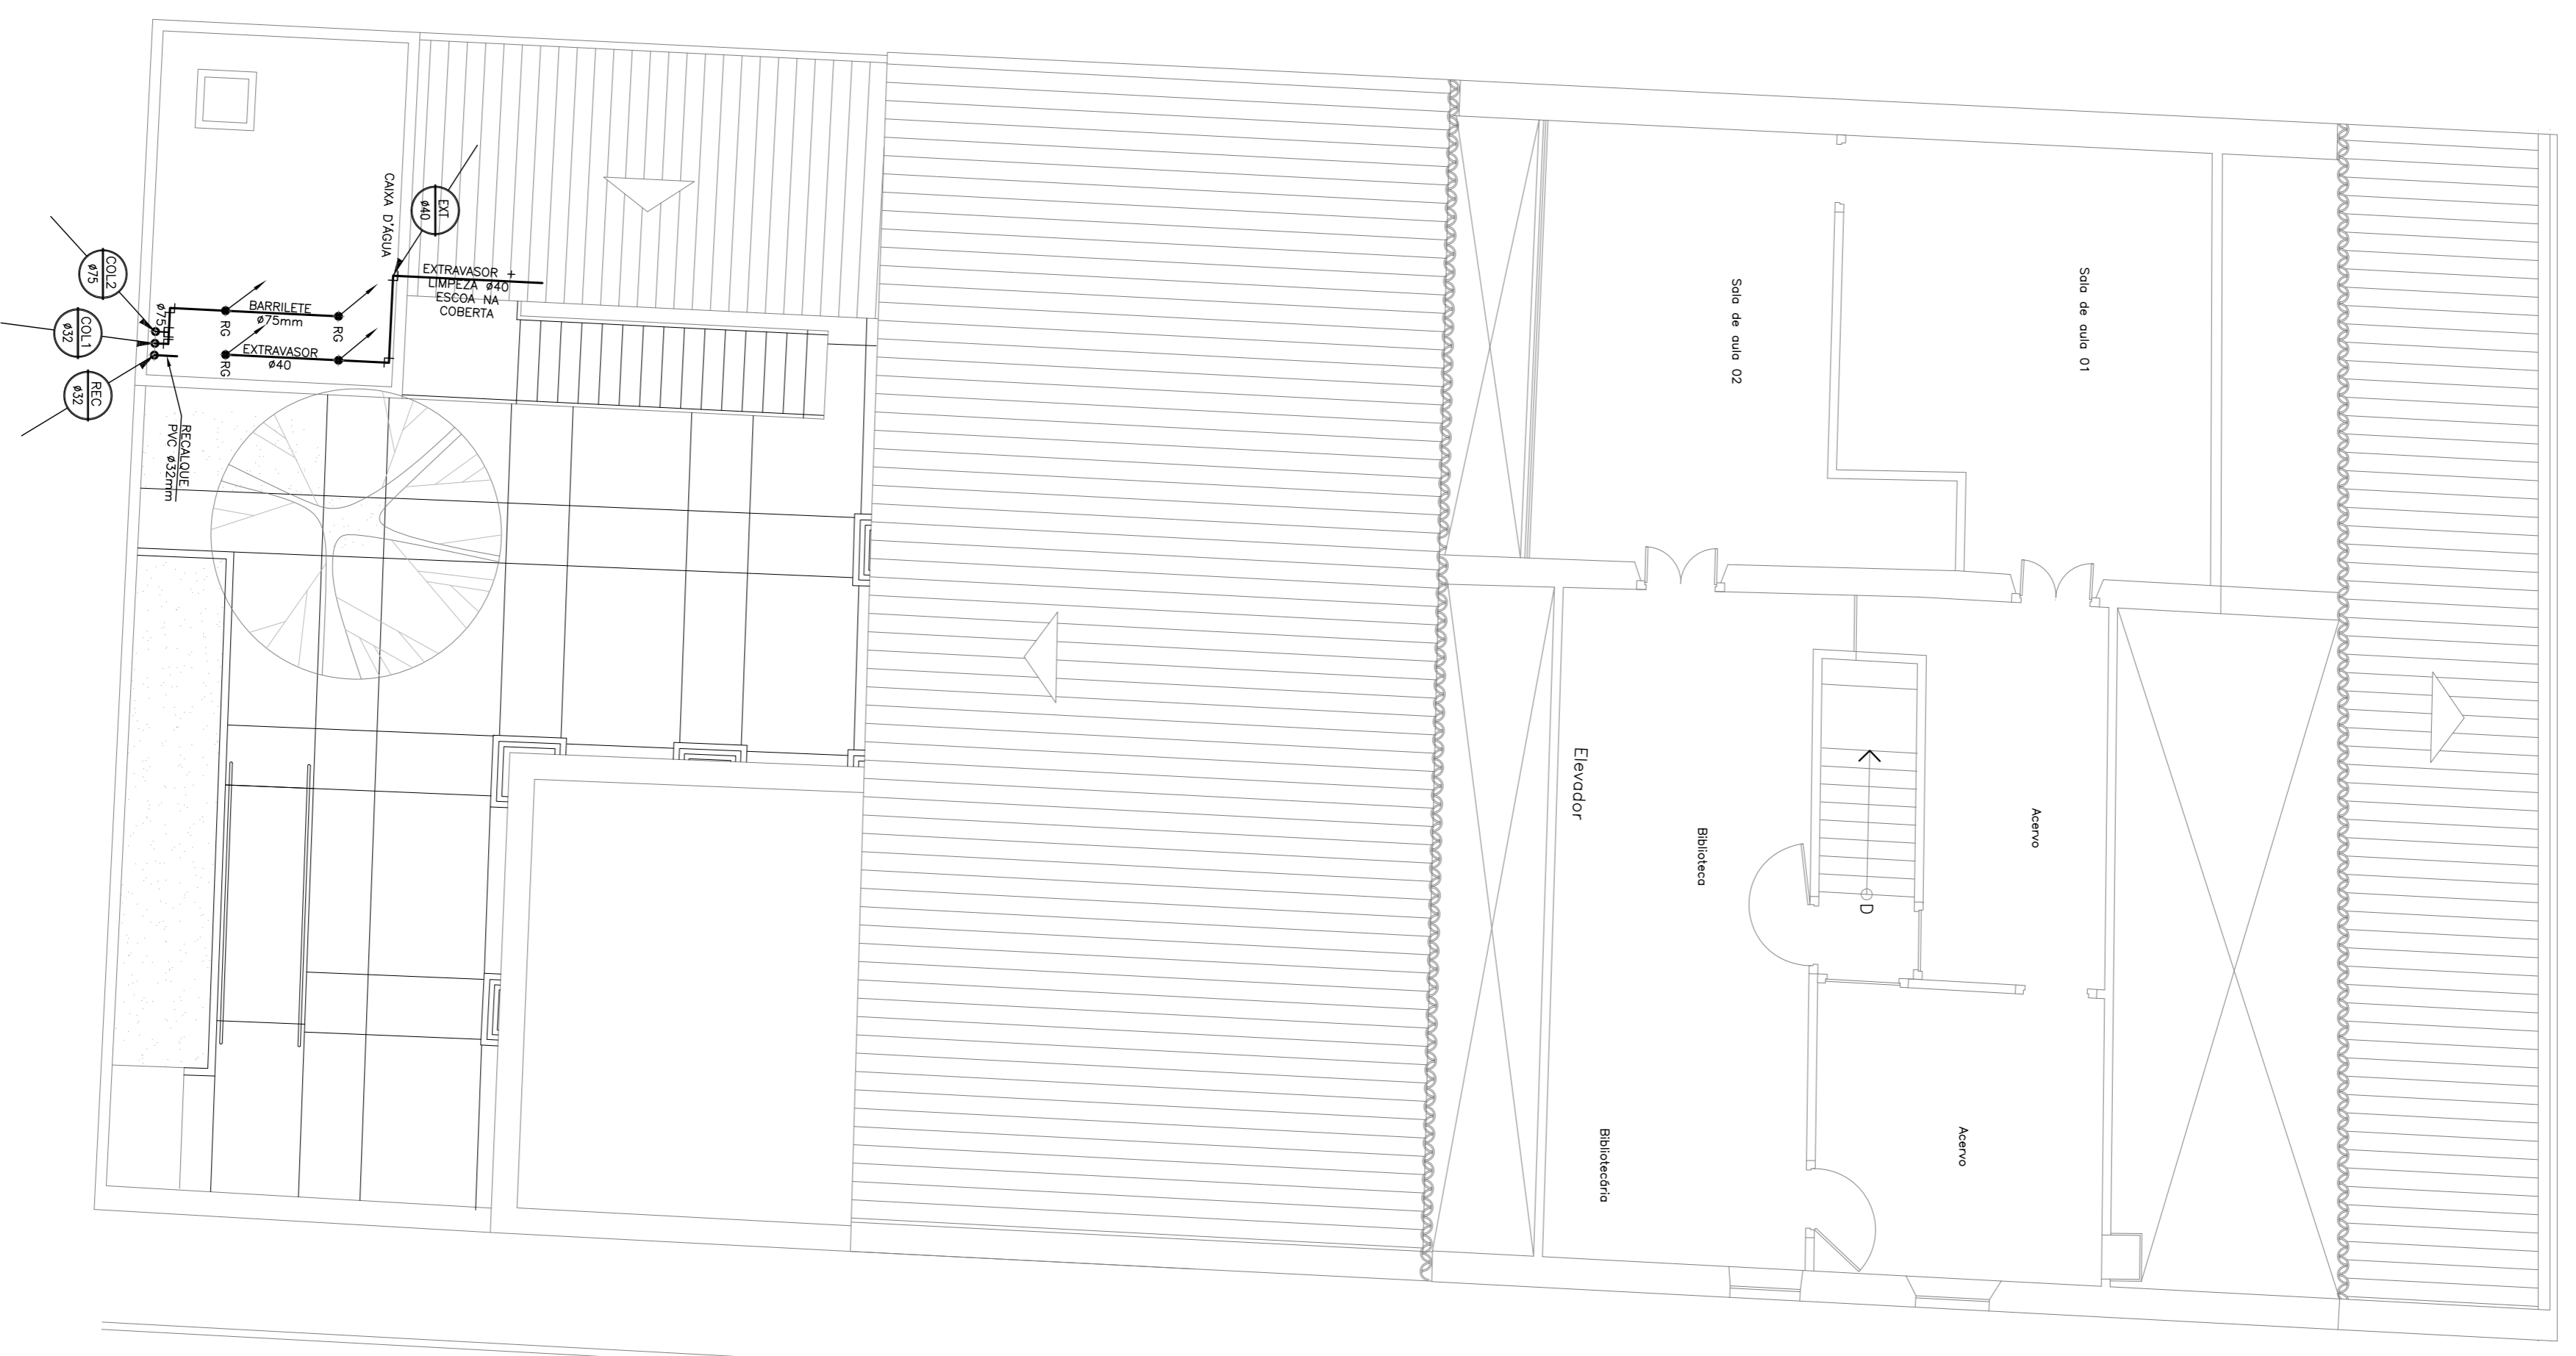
COL2
ø75

COL1
ø32

REC
ø32

ø75

BARRILETE
ø75mm

RG

RG

RG

EXTRAVASOR
ø40

CAIXA D'ÁGUA

EXT
ø40

EXTRAVASOR +
LIMPEZA ø40
ESCOA NA
COBERTA

RECALQUE
PVC ø32mm

Sala de aula 02

Sala de aula 01

Elevador

Biblioteca

Acervo

D

Bibliotecária

Acervo